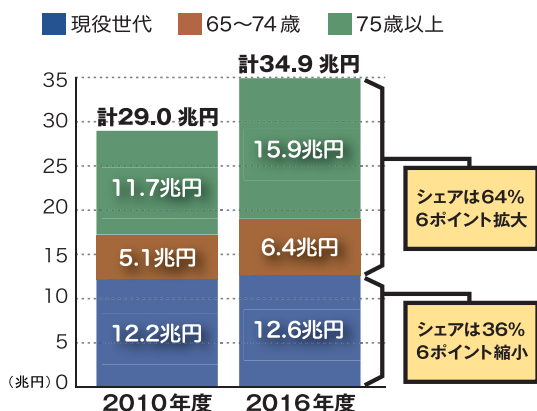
現役世代　65～74歳　75歳以上

35
30
25
20
15
10
5
0
（兆円）

計29.0 兆円
11.7兆円
5.1兆円
12.2兆円
2010年度

計34.9 兆円
15.9兆円
6.4兆円
12.6兆円
2016年度

シェアは64%
6ポイント拡大

シェアは36%
6ポイント縮小